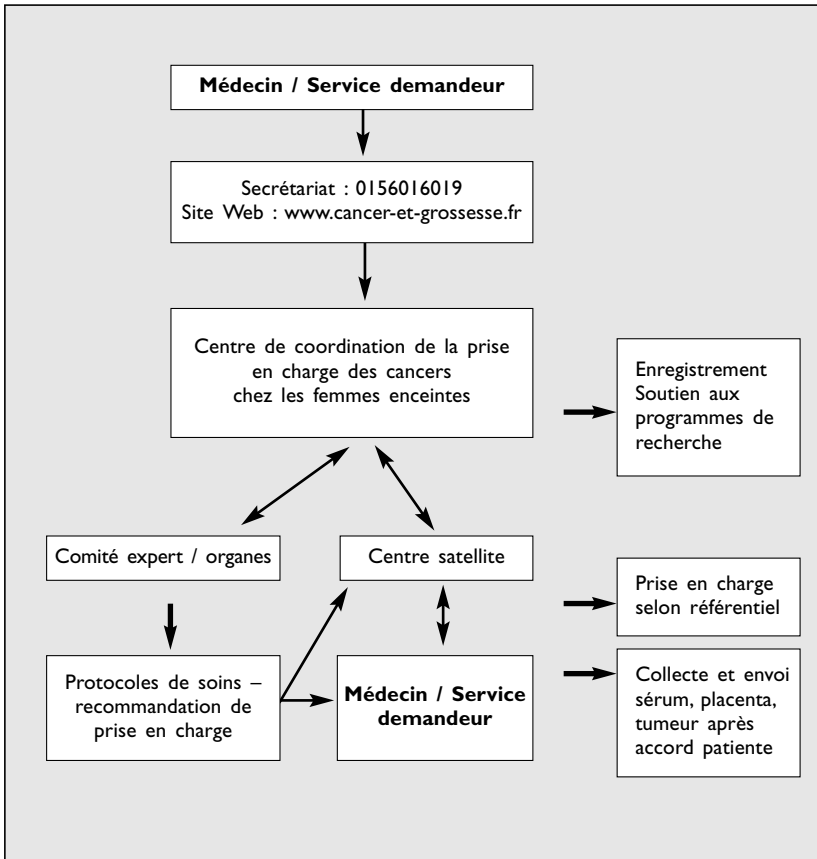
Médecin / Service demandeur

Secrétariat : 0156016019
Site Web : www.cancer-et-grossesse.fr

Centre de coordination de la prise en charge des cancers chez les femmes enceintes

Enregistrement
Soutien aux programmes de recherche

Comité expert / organes

Centre satellite

Prise en charge selon référentiel

Protocoles de soins – recommandation de prise en charge

Médecin / Service demandeur

Collecte et envoi sérum, placenta, tumeur après accord patiente